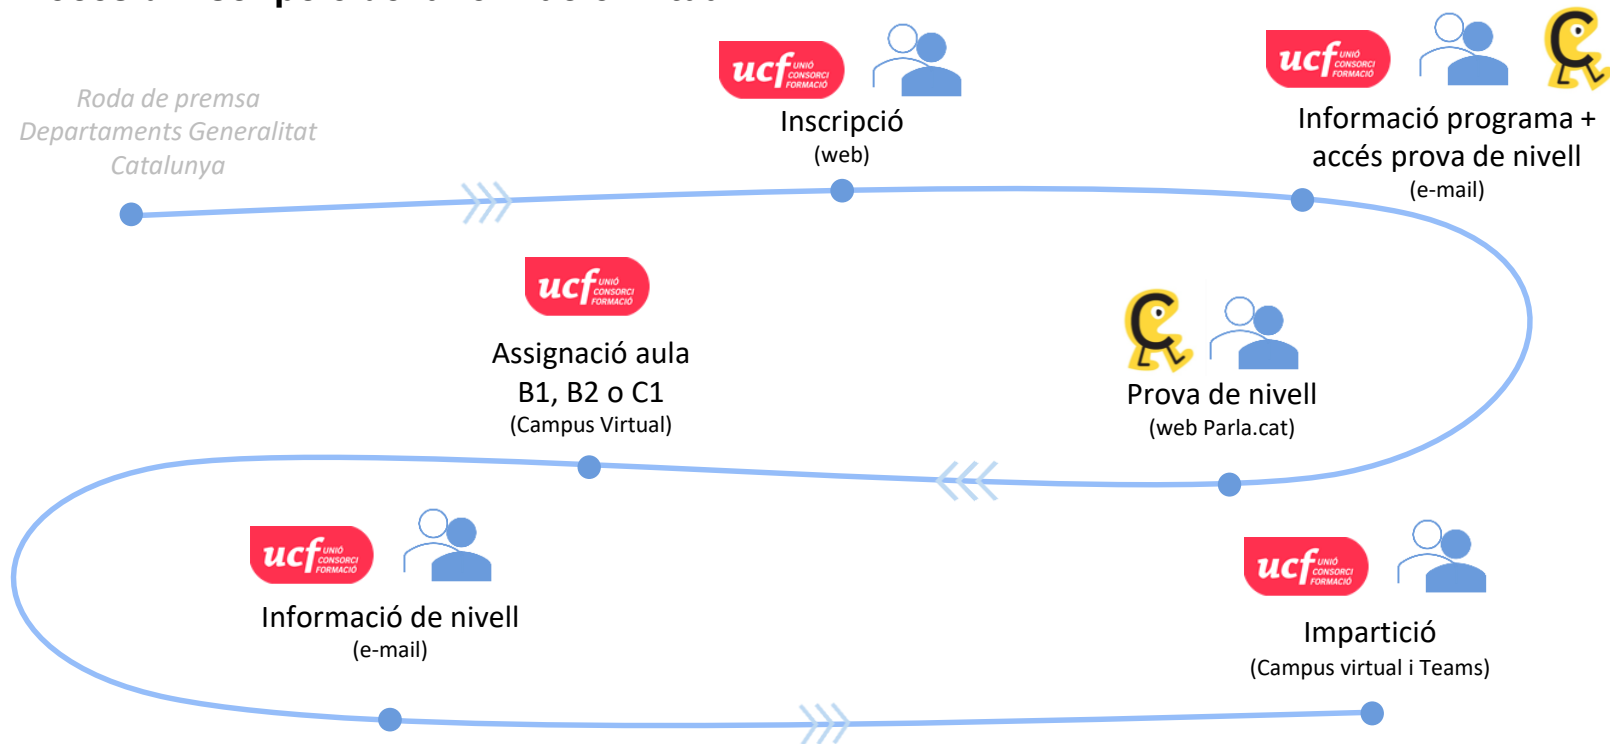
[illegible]

Roda de premsa
Departaments Generalitat
Catalunya

ucf UNIÓ CONSORCI FORMACIÓ

Inscripció
(web)

ucf UNIÓ CONSORCI FORMACIÓ

Informació programa + accés prova de nivell
(e-mail)

ucf UNIÓ CONSORCI FORMACIÓ

Assignació aula
B1, B2 o C1
(Campus Virtual)

Prova de nivell
(web Parla.cat)

ucf UNIÓ CONSORCI FORMACIÓ

Informació de nivell
(e-mail)

ucf UNIÓ CONSORCI FORMACIÓ

Impartició
(Campus virtual i Teams)